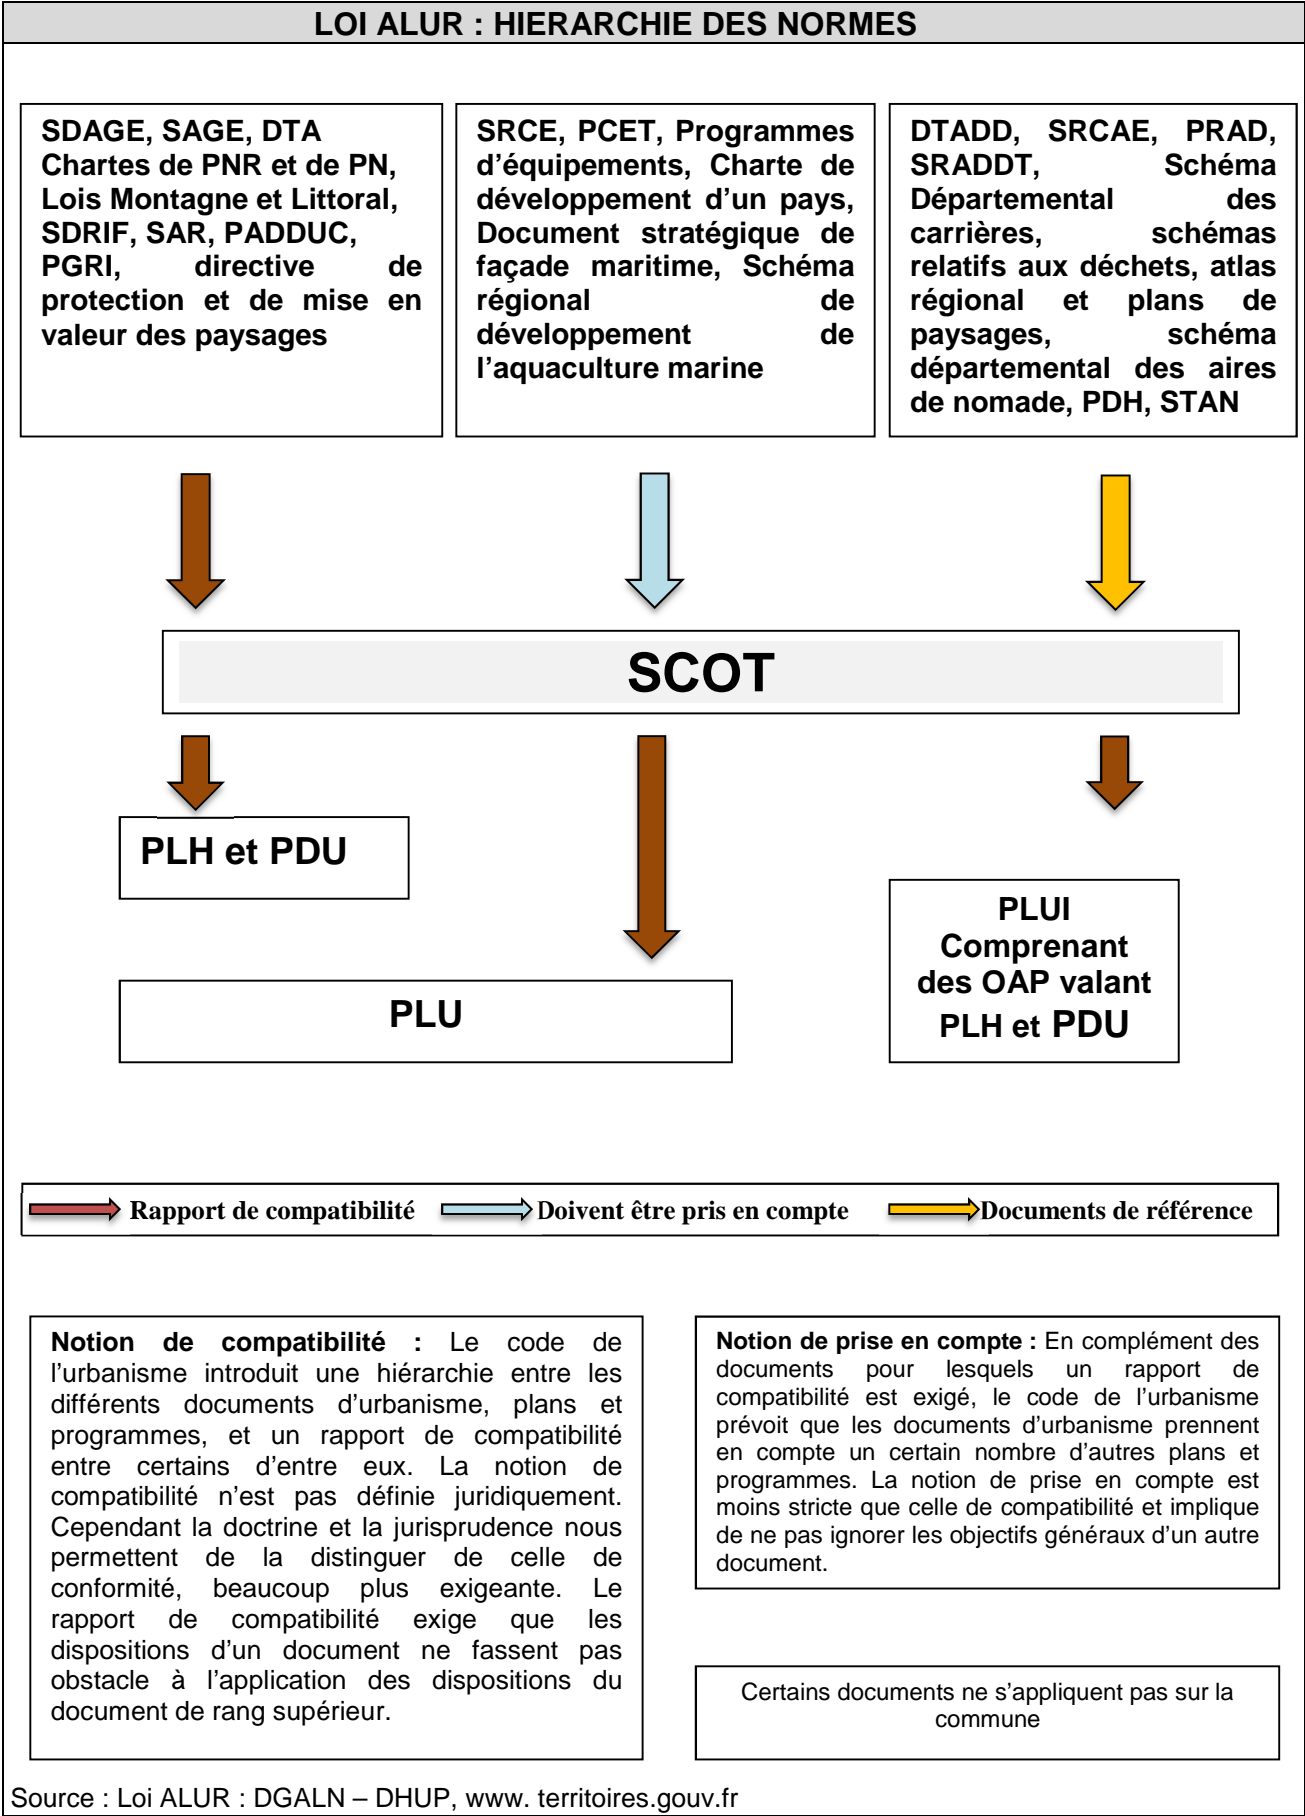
LOI ALUR : HIERARCHIE DES NORMES

SDAGE, SAGE, DTA Chartes de PNR et de PN, Lois Montagne et Littoral, SDRIF, SAR, PADDUC, PGRI, directive de protection et de mise en valeur des paysages

SRCE, PCET, Programmes d'équipements, Charte de développement d'un pays, Document stratégique de façade maritime, Schéma régional de développement de l'aquaculture marine

DTADD, SRCAE, PRAD, SRADDT, Schéma Départemental des carrières, schémas relatifs aux déchets, atlas régional et plans de paysages, schéma départemental des aires de nomade, PDH, STAN

SCOT

PLH et PDU

PLU

PLUI Comprenant des OAP valant PLH et PDU

Rapport de compatibilité Doivent être pris en compte Documents de référence

Notion de compatibilité : Le code de l'urbanisme introduit une hiérarchie entre les différents documents d'urbanisme, plans et programmes, et un rapport de compatibilité entre certains d'entre eux. La notion de compatibilité n'est pas définie juridiquement. Cependant la doctrine et la jurisprudence nous permettent de la distinguer de celle de conformité, beaucoup plus exigeante. Le rapport de compatibilité exige que les dispositions d'un document ne fassent pas obstacle à l'application des dispositions du document de rang supérieur.

Notion de prise en compte : En complément des documents pour lesquels un rapport de compatibilité est exigé, le code de l'urbanisme prévoit que les documents d'urbanisme prennent en compte un certain nombre d'autres plans et programmes. La notion de prise en compte est moins stricte que celle de compatibilité et implique de ne pas ignorer les objectifs généraux d'un autre document.

Certains documents ne s'appliquent pas sur la commune

Source : Loi ALUR : DGALN – DHUP, www. territoires.gouv.fr